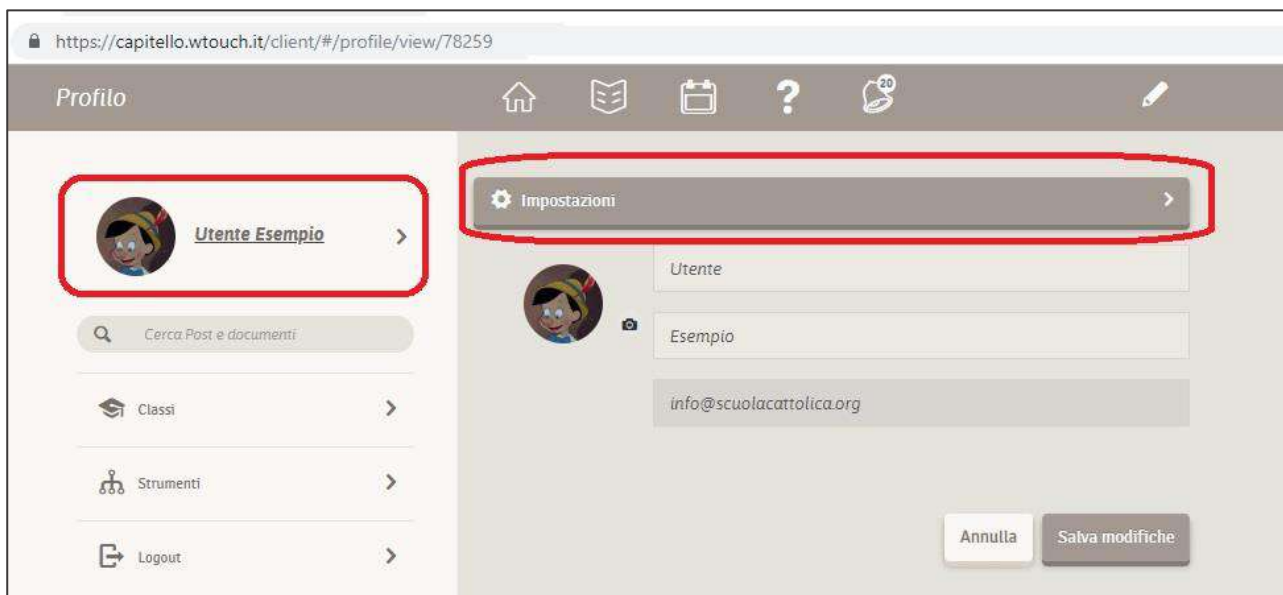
https://capitello.wtouch.it/client/#/profile/view/78259

Profilo

20

Utente Esempio

Cerca Post e documenti

Classi

Strumenti

Logout

Impostazioni

Utente

Esempio

info@scuolacattolica.org

Annulla

Salva modifiche